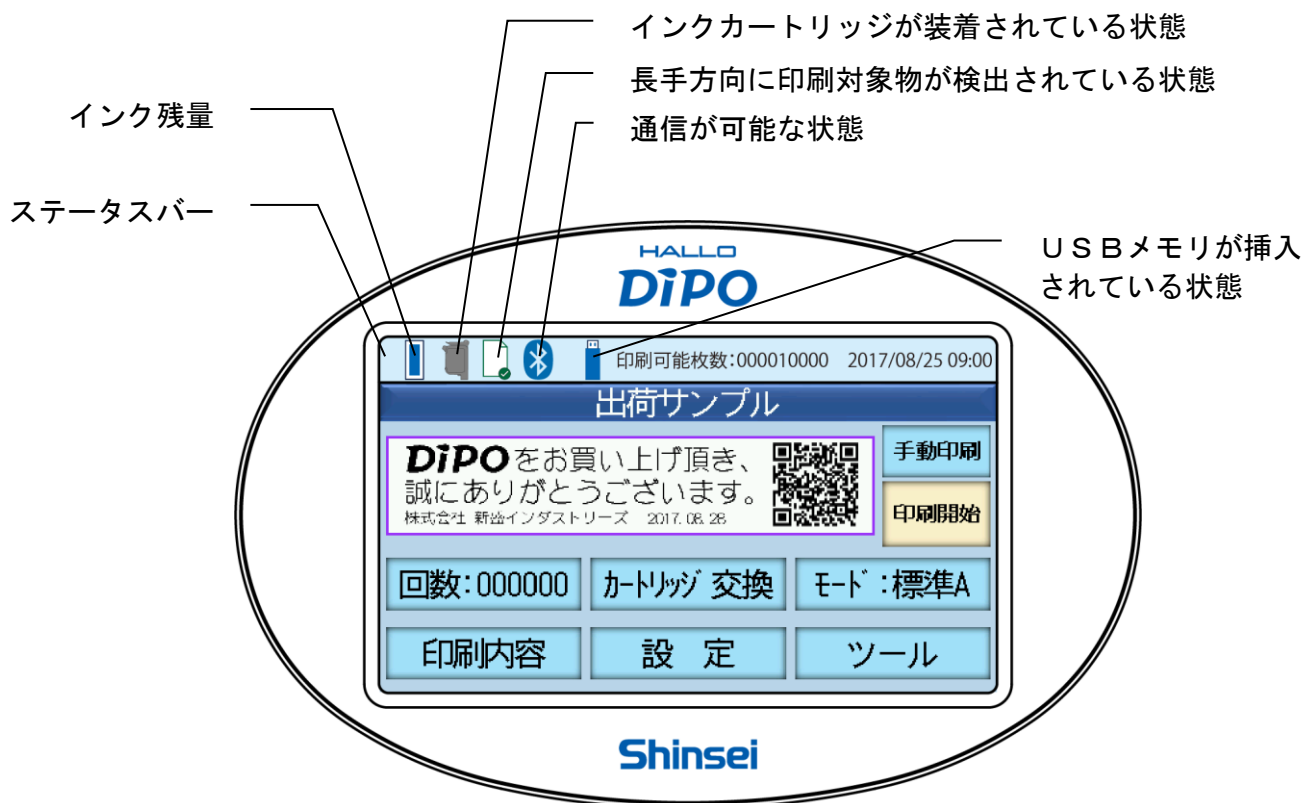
インクカートリッジが装着されている状態

長手方向に印刷対象物が検出されている状態

インク残量

通信が可能な状態

ステータスバー

USBメモリが挿入されている状態

HALLO
DiPO

印刷可能枚数:000010000　2017/08/25 09:00

出荷サンプル

DiPOをお買い上げ頂き、
誠にありがとうございます。
株式会社 新盛インダストリーズ　2017. 08. 28

手動印刷

印刷開始

回数:000000

カートリッジ 交換

モード :標準A

印刷内容

設　定

ツール

Shinsei